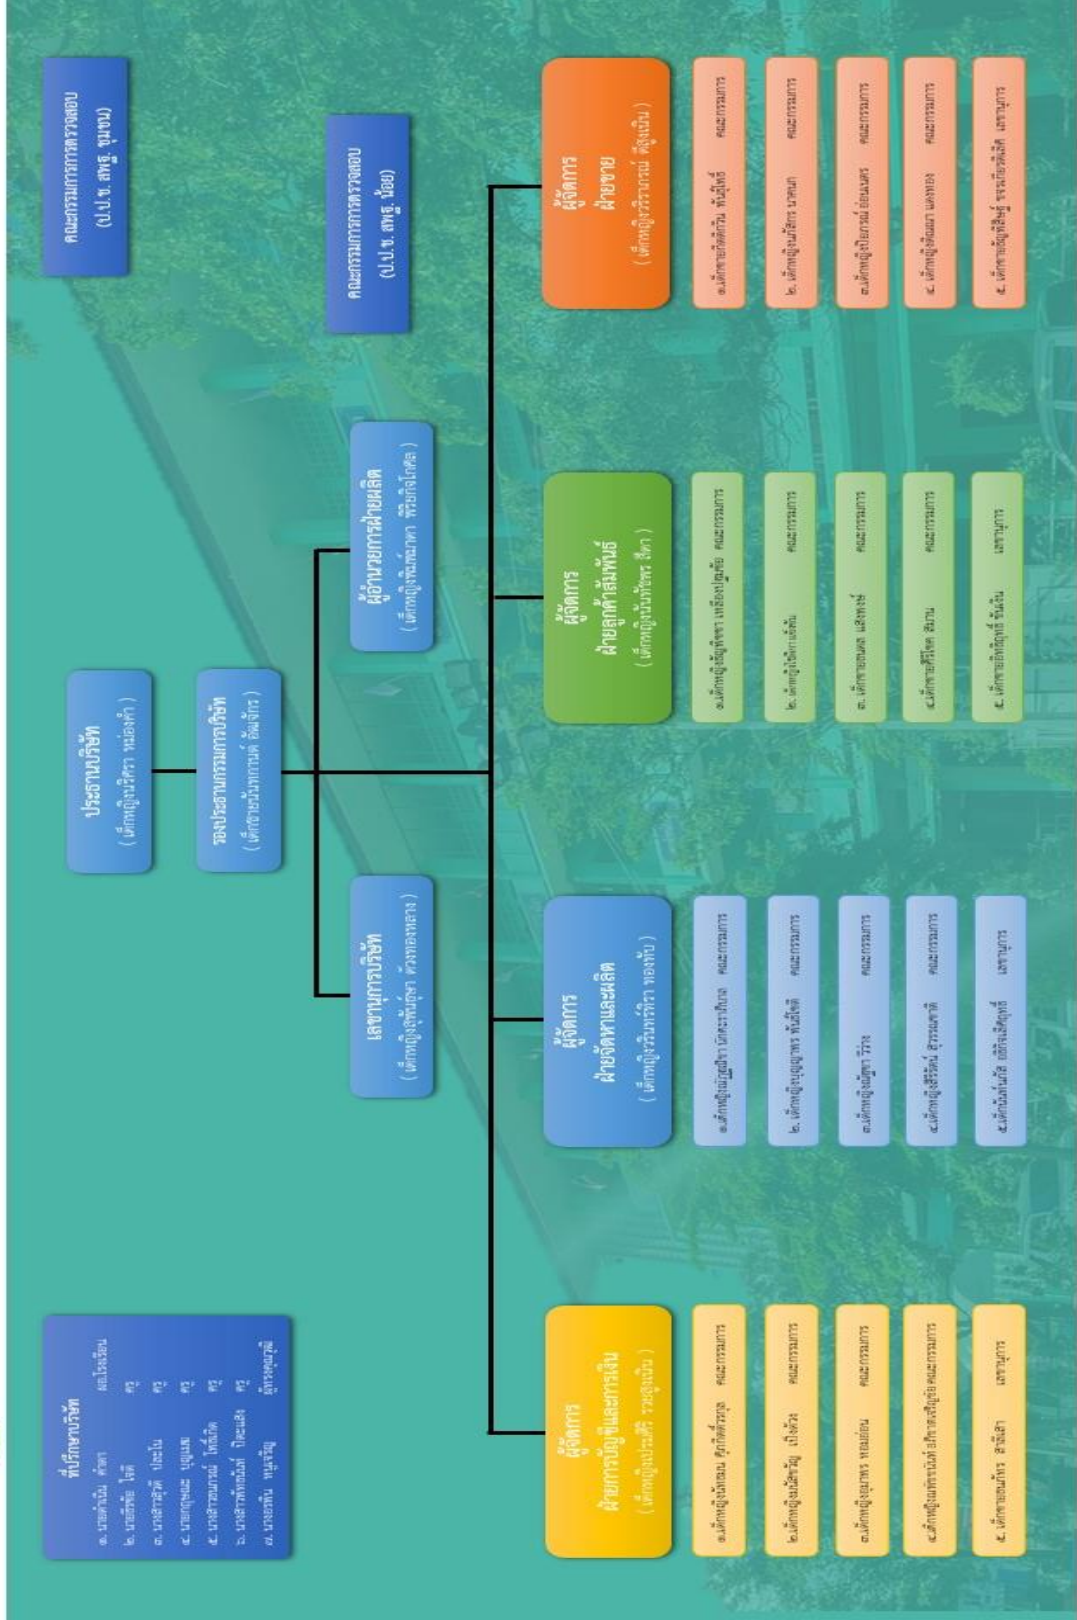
คณะกรรมการตรวจสอบ (ป.ป.ช. สพฐ. ชุมชน)

คณะกรรมการตรวจสอบ (ป.ป.ช. สพฐ. น้อย)

ประธานบริษัท
( เด็กหญิงนริศรา หน่องคำ )

รองประธานกรรมการบริษัท
( เด็กชายนันทการณ์ อัมพ์จักร )

เลขานุการบริษัท
( เด็กหญิงพิมพ์ชุดา ห้วงทองหลาง )

ผู้อำนวยการฝ่ายผลิต
( เด็กหญิงพิมพ์ลดา พิริยะโชติ )

ที่ปรึกษาบริษัท
๑. นายคำเนิน คำศรี ผอ.โรงเรียน
๒. นายวีรชัย ไชติ ครู
๓. นางสาวสุวิดี ประนัน ครู
๔. นายสุพจน์ บุญแผ่ ครู
๕. นางสาวพนารณ์ ไพศิลัด ครู
๖. นางสาวทักษิณ์ ปิดตแสง ครู
๗. นางพรทิพ หมดจัญ ผู้ทรงคุณวุฒิ

ผู้จัดการ
ฝ่ายการบัญชีและการเงิน
( เด็กหญิงปรมสิริ รวยสูงเนิน )

๑.เด็กหญิงพัชรพร ศุภกิตติวรกุล คณะกรรมการ
๒.เด็กหญิงณัฐพร เจ้งพ้วน คณะกรรมการ
๓.เด็กหญิงอรุณพร หอมอ่อน คณะกรรมการ
๔.เด็กหญิงพรรณนิภา อภิชาตบริบูรณ์ คณะกรรมการ
๕. เด็กชายพัฒนากร สาลีเลา เลขานุการ

ผู้จัดการ
ฝ่ายจัดหาและผลิต
( เด็กหญิงวิมลรัชฎา ทองจีน )

๑.เด็กหญิงณัฏฐิกา นิลพรประทีปเขต คณะกรรมการ
๒. เด็กหญิงบุญญาพร พันธ์ชีติ คณะกรรมการ
๓.เด็กหญิงณัฐชา รีวิเจ คณะกรรมการ
๔.เด็กหญิงธีรวรรณ์ สุวรรณศาสต์ คณะกรรมการ
๕.เด็กชายปวินท์ อธิชยพงษ์ เลขานุการ

ผู้จัดการ
ฝ่ายลูกค้าสัมพันธ์
( เด็กหญิงนันทิยพร วีดา )

๑.เด็กหญิงพิชชา เหลืองสมุทร คณะกรรมการ
๒. เด็กหญิงนิชา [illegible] คณะกรรมการ
๓. เด็กชายพลล แสงทอง คณะกรรมการ
๔.เด็กชายศิริโชค อินวน คณะกรรมการ
๕. เด็กชายชิดชุรณ์ จันชัย เลขานุการ

ผู้จัดการ
ฝ่ายขาย
( เด็กหญิงวีราภรณ์ ศรีนุ่มเงิน )

๑.เด็กชายกิตติภัทร์ พันธ์ชุติ คณะกรรมการ
๒. เด็กหญิงภัทิรา นามแก คณะกรรมการ
๓.เด็กหญิงวิภาวรณ์ อ่อนเพชร คณะกรรมการ
๔. เด็กหญิงพิมพ์ แสงทอง คณะกรรมการ
๕. เด็กชายพิชญ์สิทธิ์ ธนจรัสพิบูลย์ เลขานุการ